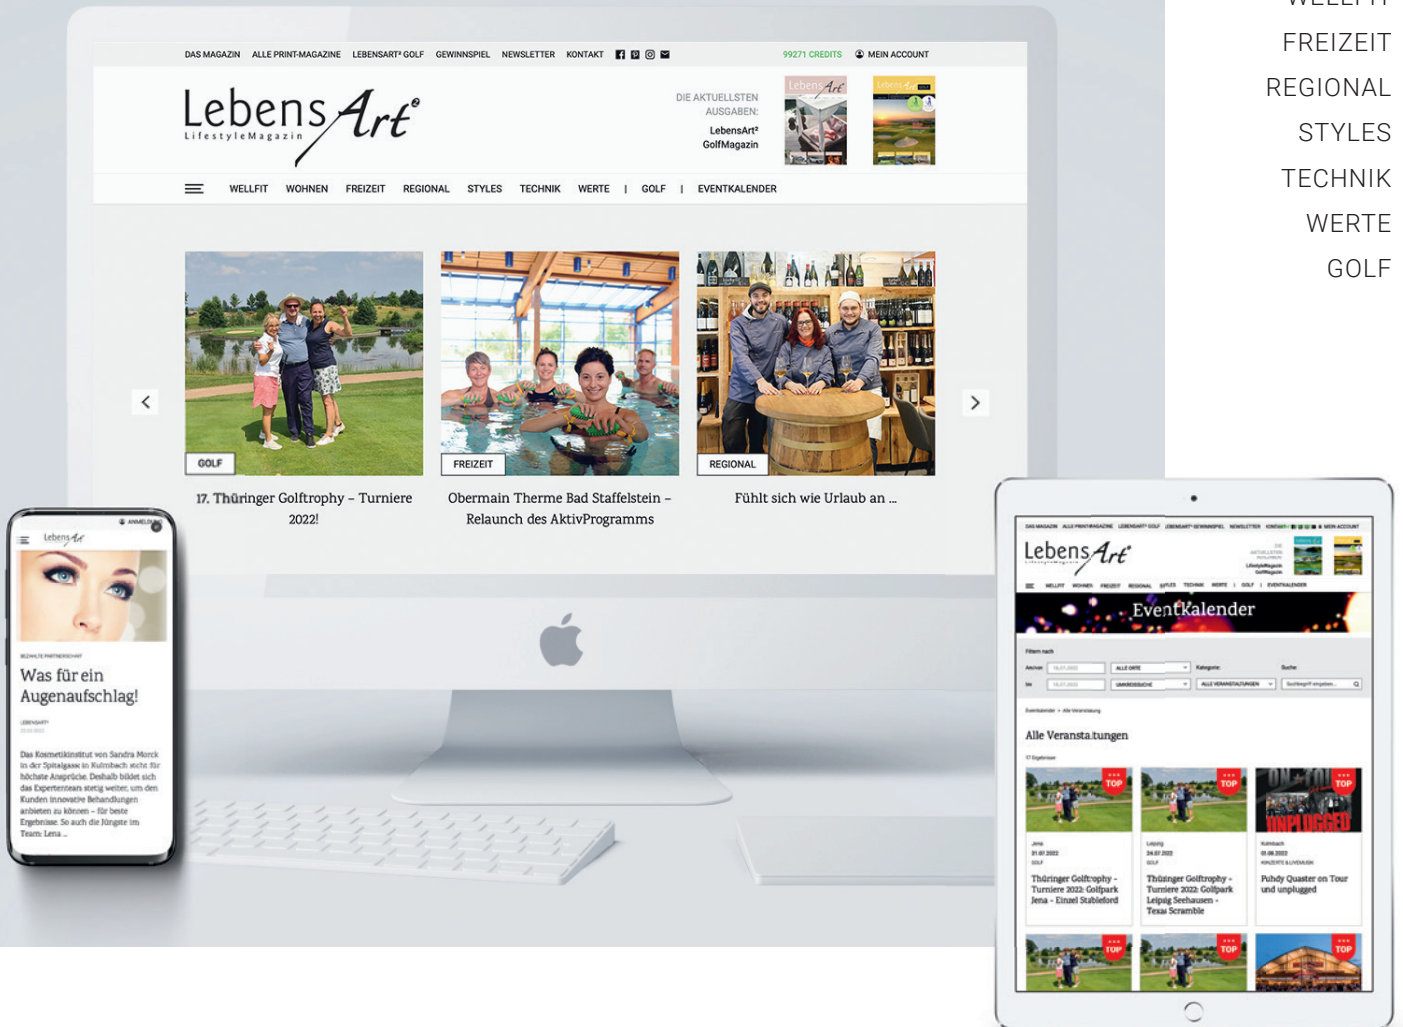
WELLFIT
FREIZEIT
REGIONAL
STYLES
TECHNIK
WERTE
GOLF

DAS MAGAZIN ALLE PRINT-MAGAZINE LEBENSART² GOLF GEWINNSPIEL NEWSLETTER KONTAKT 99271 CREDITS MEIN ACCOUNT

LebensArt² LifestyleMagazin

DIE AKTUELLSTEN AUSGABEN: LebensArt² GolfMagazin

WELLFIT WOHNEN FREIZEIT REGIONAL STYLES TECHNIK WERTE | GOLF | EVENTKALENDER

GOLF
17. Thüringer Golftrophy – Turniere 2022!

FREIZEIT
Obermain Therme Bad Staffelstein – Relaunch des AktivProgramms

REGIONAL
Fühlt sich wie Urlaub an ...

LebensArt
ANMELDUNG
BEZAHLTE PARTNERSCHAFT
Was für ein Augenaufschlag!
LEBENSART²
Das Kosmetikinstitut von Sandra Morck in der Spitalgasse in Kulmbach steht für höchste Ansprüche. Deshalb bildet sich das Expertenteam stetig weiter, um den Kunden innovative Behandlungen anbieten zu können – für beste Ergebnisse. So auch die Jüngste im Team: Lena ...

LebensArt²
EventKalender
Filtern nach
Alle Veranstaltungen
TOP
Thüringer Golftrophy – Turniere 2022: Golfpark Jena – Einzel Stableford
TOP
Thüringer Golftrophy – Turniere 2022: Golfpark Leipzig Seehausen – Texas Scramble
TOP
UNPLUGGED
Puhdy Quaster on Tour und unplugged
TOP
TOP
TOP